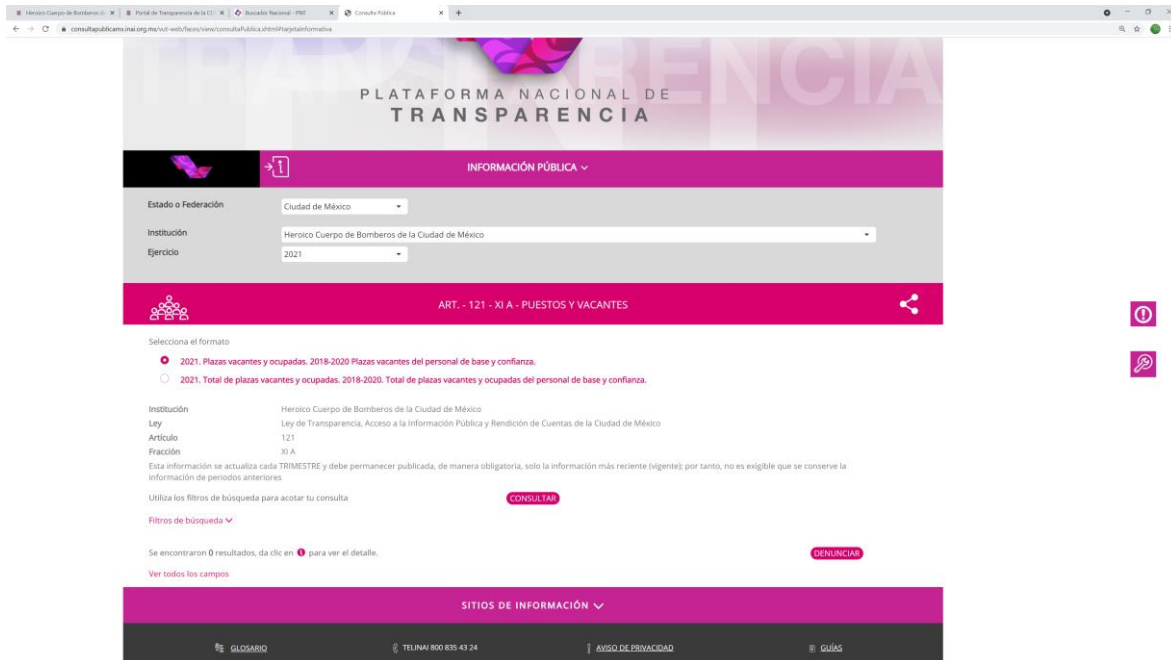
Heroico Cuerpo de Bomberos de | Portal de Transparencia de la CD | Buscador Nacional - PNT | Consulta Pública

consultapublicamx.inai.org.mx/vut-web/faces/view/consultaPublica.xhtml#tarjetaInformativa

TRANSPARENCIA

PLATAFORMA NACIONAL DE TRANSPARENCIA

INFORMACIÓN PÚBLICA

Estado o Federación | Ciudad de México

Institución | Heroico Cuerpo de Bomberos de la Ciudad de México

Ejercicio | 2021

ART. - 121 - XI A - PUESTOS Y VACANTES

Selecciona el formato

2021. Plazas vacantes y ocupadas. 2018-2020 Plazas vacantes del personal de base y confianza.

2021. Total de plazas vacantes y ocupadas. 2018-2020. Total de plazas vacantes y ocupadas del personal de base y confianza.

Institución | Heroico Cuerpo de Bomberos de la Ciudad de México
Ley | Ley de Transparencia, Acceso a la Información Pública y Rendición de Cuentas de la Ciudad de México
Artículo | 121
Fracción | XI A

Esta información se actualiza cada TRIMESTRE y debe permanecer publicada, de manera obligatoria, solo la información más reciente (vigente); por tanto, no es exigible que se conserve la información de periodos anteriores

Utiliza los filtros de búsqueda para acotar tu consulta

CONSULTAR

Filtros de búsqueda

Se encontraron 0 resultados, da clic en para ver el detalle.

DENUNCIAR

Ver todos los campos

SITIOS DE INFORMACIÓN

GLOSARIO

TELINAI 800 835 43 24

AVISO DE PRIVACIDAD

GUÍAS